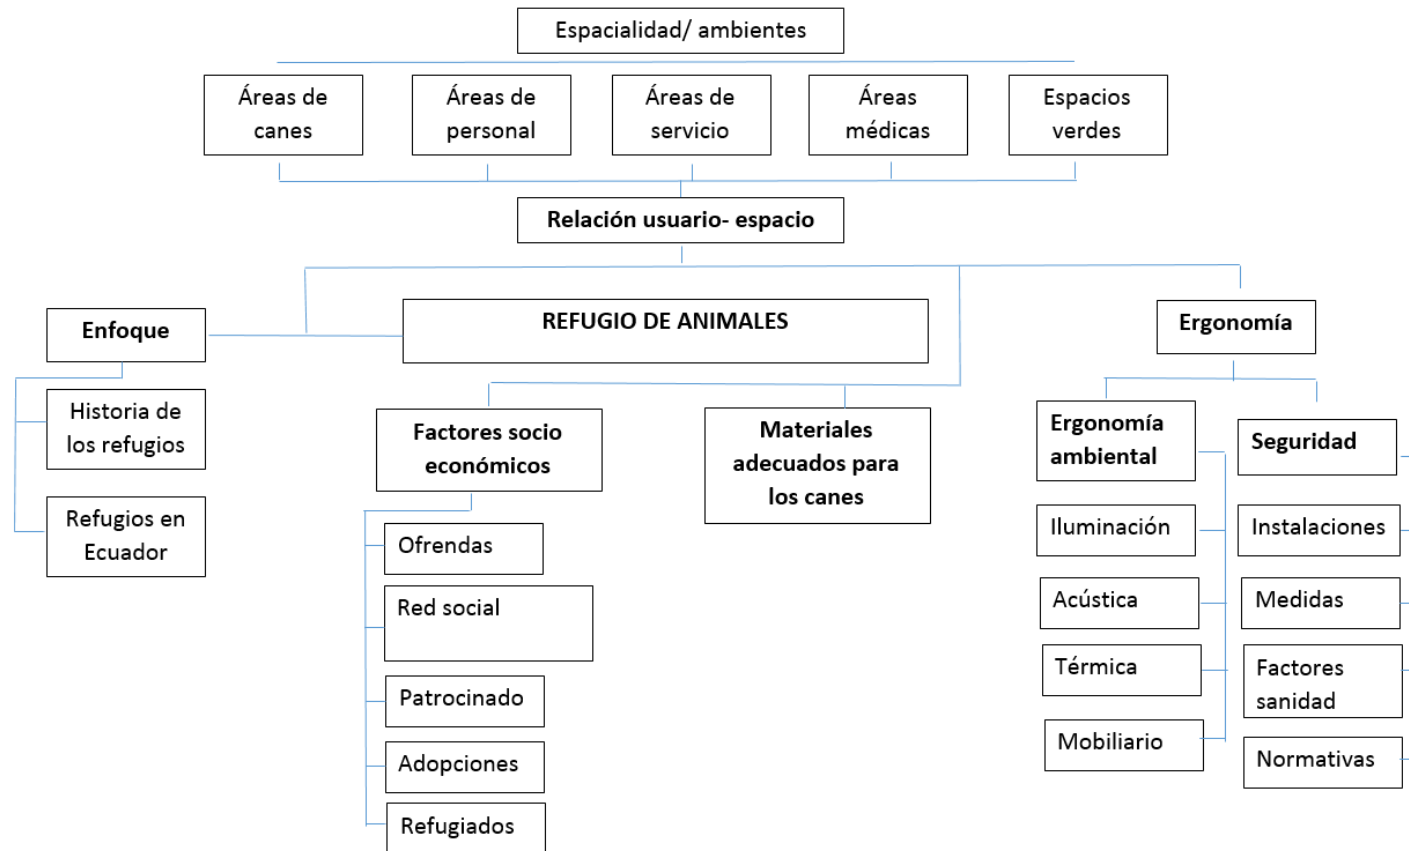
Espacialidad/ ambientes

Áreas de canes

Áreas de personal

Áreas de servicio

Áreas médicas

Espacios verdes

Relación usuario- espacio

Enfoque

REFUGIO DE ANIMALES

Ergonomía

Historia de los refugios

Refugios en Ecuador

Factores socio económicos

Materiales adecuados para los canes

Ergonomía ambiental

Seguridad

Ofrendas

Red social

Patrocinado

Adopciones

Refugiados

Iluminación

Acústica

Térmica

Mobiliario

Instalaciones

Medidas

Factores sanidad

Normativas